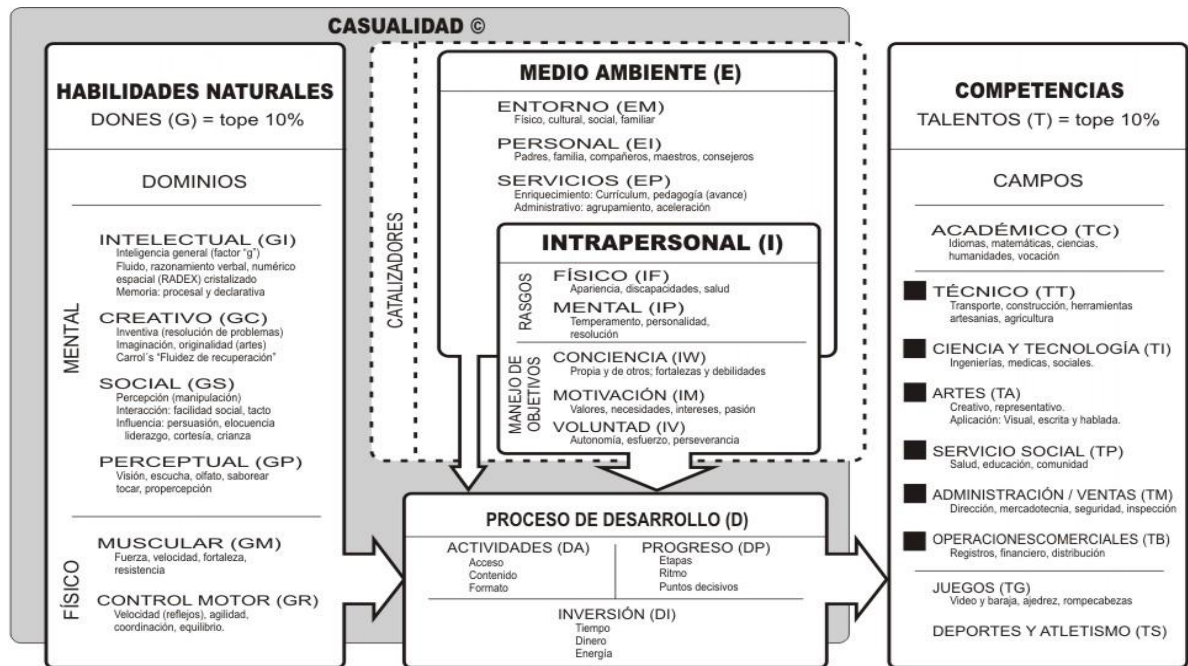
CASUALIDAD ©

HABILIDADES NATURALES
DONES (G) = tope 10%

DOMINIOS

MENTAL

INTELECTUAL (GI)
Inteligencia general (factor "g")
Fluido, razonamiento verbal, numérico espacial (RADEX) cristalizado
Memoria: procesal y declarativa

CREATIVO (GC)
Inventiva (resolución de problemas)
Imaginación, originalidad (artes)
Carroll´s "Fluidez de recuperación"

SOCIAL (GS)
Percepción (manipulación)
Interacción: facilidad social, tacto
Influencia: persuasión, elocuencia liderazgo, cortesía, crianza

PERCEPTUAL (GP)
Visión, escucha, olfato, saborear tocar, propercepción

FÍSICO

MUSCULAR (GM)
Fuerza, velocidad, fortaleza, resistencia

CONTROL MOTOR (GR)
Velocidad (reflejos), agilidad, coordinación, equilibrio.

CATALIZADORES

MEDIO AMBIENTE (E)

ENTORNO (EM)
Físico, cultural, social, familiar

PERSONAL (EI)
Padres, familia, compañeros, maestros, consejeros

SERVICIOS (EP)
Enriquecimiento: Currículum, pedagogía (avance)
Administrativo: agrupamiento, aceleración

INTRAPERSONAL (I)

RASGOS

FÍSICO (IF)
Apariencia, discapacidades, salud

MENTAL (IP)
Temperamento, personalidad, resolución

MANEJO DE OBJETIVOS

CONCIENCIA (IW)
Propia y de otros; fortalezas y debilidades

MOTIVACIÓN (IM)
Valores, necesidades, intereses, pasión

VOLUNTAD (IV)
Autonomía, esfuerzo, perseverancia

PROCESO DE DESARROLLO (D)

ACTIVIDADES (DA)
Acceso
Contenido
Formato

PROGRESO (DP)
Etapas
Ritmo
Puntos decisivos

INVERSIÓN (DI)
Tiempo
Dinero
Energía

COMPETENCIAS
TALENTOS (T) = tope 10%

CAMPOS

ACADÉMICO (TC)
Idiomas, matemáticas, ciencias, humanidades, vocación

TÉCNICO (TT)
Transporte, construcción, herramientas artesanías, agricultura

CIENCIA Y TECNOLOGÍA (TI)
Ingenierías, medicas, sociales.

ARTES (TA)
Creativo, representativo.
Aplicación: Visual, escrita y hablada.

SERVICIO SOCIAL (TP)
Salud, educación, comunidad

ADMINISTRACIÓN / VENTAS (TM)
Dirección, mercadotecnia, seguridad, inspección

OPERACIONESCOMERCIALES (TB)
Registros, financiero, distribución

JUEGOS (TG)
Video y baraja, ajedrez, rompecabezas

DEPORTES Y ATLETISMO (TS)